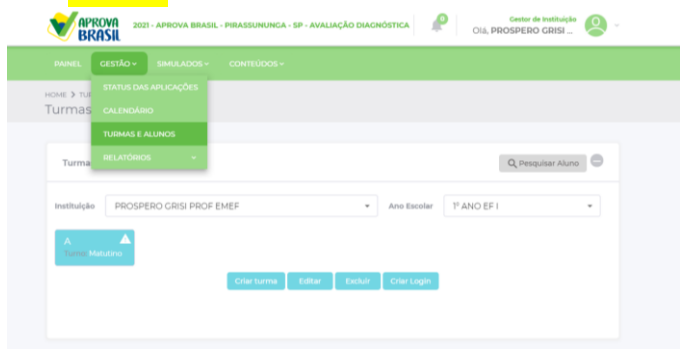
APROVA BRASIL 2021 - APROVA BRASIL - PIRASSUNUNGA - SP - AVALIAÇÃO DIAGNÓSTICA

0

Gestor de Instituição
Olá, PROSPERO GRISI ...

PAINEL GESTÃO SIMULADOS CONTEÚDOS

STATUS DAS APLICAÇÕES
CALENDÁRIO
TURMAS E ALUNOS
RELATÓRIOS

HOME > TUR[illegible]
Turmas

Turma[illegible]

Pesquisar Aluno

Instituição PROSPERO GRISI PROF EMEF
Ano Escolar 1º ANO EF I

A
Turno Matutino

Criar turma Editar Excluir Criar Login